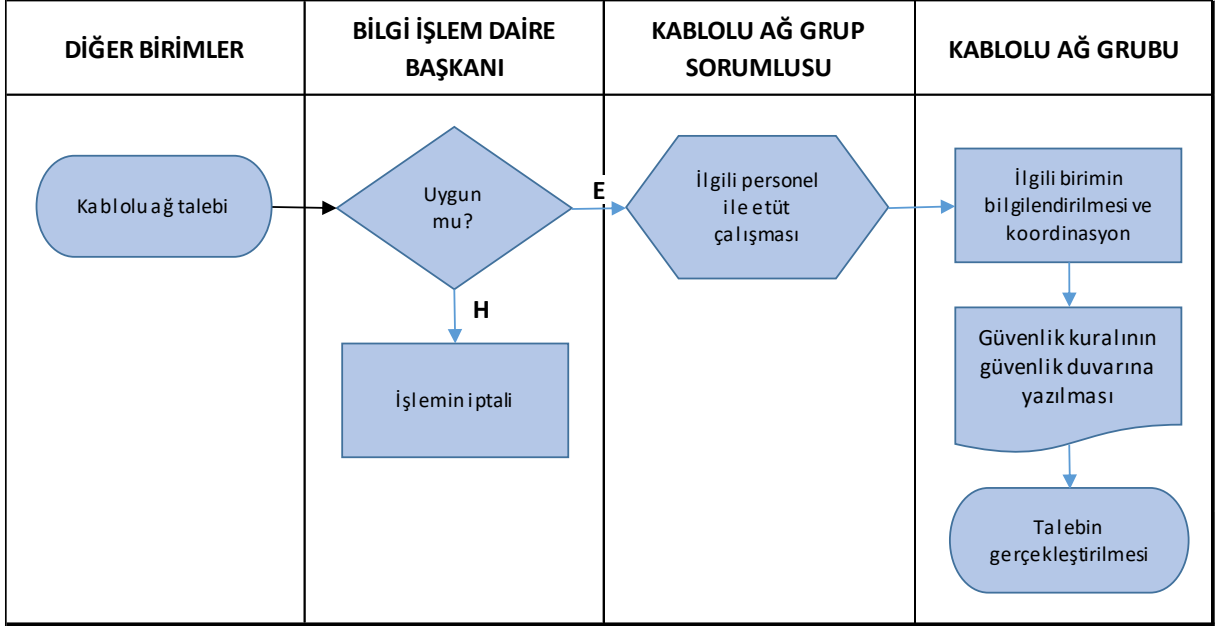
| DİĞER BİRİMLER | BİLGİ İŞLEM DAİRE BAŞKANI | KABLOLU AĞ GRUP SORUMLUSU | KABLOLU AĞ GRUBU |
|---|---|---|---|

Kablolu ağ talebi

Uygun mu?

E

H

İşlemin iptali

İlgili personel ile etüt çalışması

İlgili birimin bilgilendirilmesi ve koordinasyon

Güvenlik kuralının güvenlik duvarına yazılması

Talebin gerçekleştirilmesi